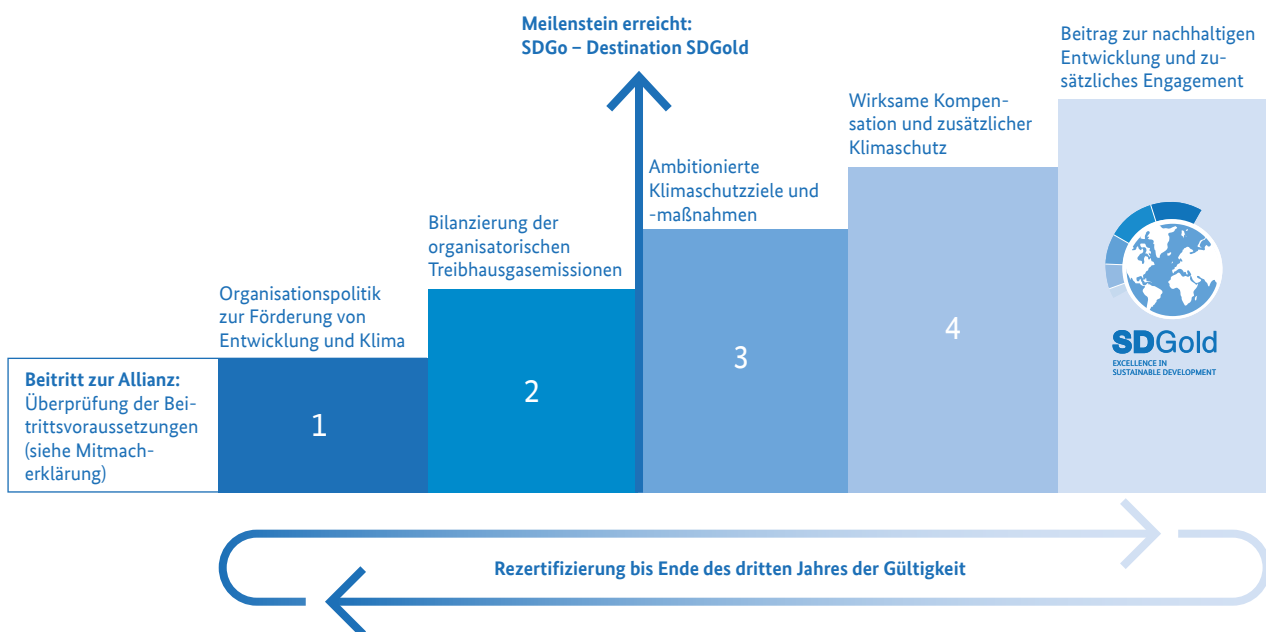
Meilenstein erreicht:
SDGo – Destination SDGold

Beitrag zur nachhaltigen Entwicklung und zusätzliches Engagement

Wirksame Kompensation und zusätzlicher Klimaschutz

Ambitionierte Klimaschutzziele und -maßnahmen

Bilanzierung der organisatorischen Treibhausgasemissionen

Organisationspolitik zur Förderung von Entwicklung und Klima

**Beitritt zur Allianz:** Überprüfung der Beitrittsvoraussetzungen (siehe Mitmacherklärung)

1

2

3

4

SDGold
EXCELLENCE IN SUSTAINABLE DEVELOPMENT

Rezertifizierung bis Ende des dritten Jahres der Gültigkeit